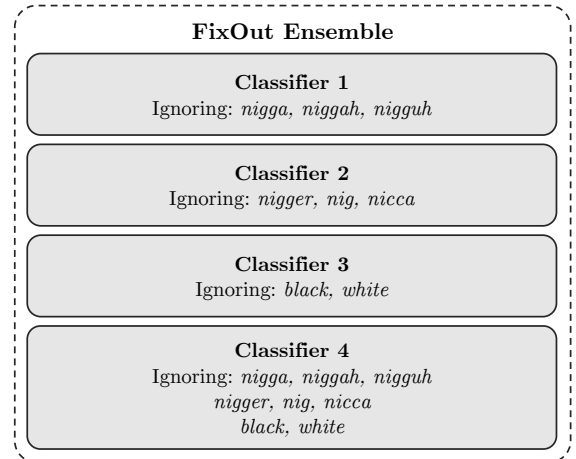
FixOut Ensemble

Classifier 1
Ignoring: nigga, niggah, nigguh

Classifier 2
Ignoring: nigger, nig, nicca

Classifier 3
Ignoring: black, white

Classifier 4
Ignoring: nigga, niggah, nigguh
nigger, nig, nicca
black, white